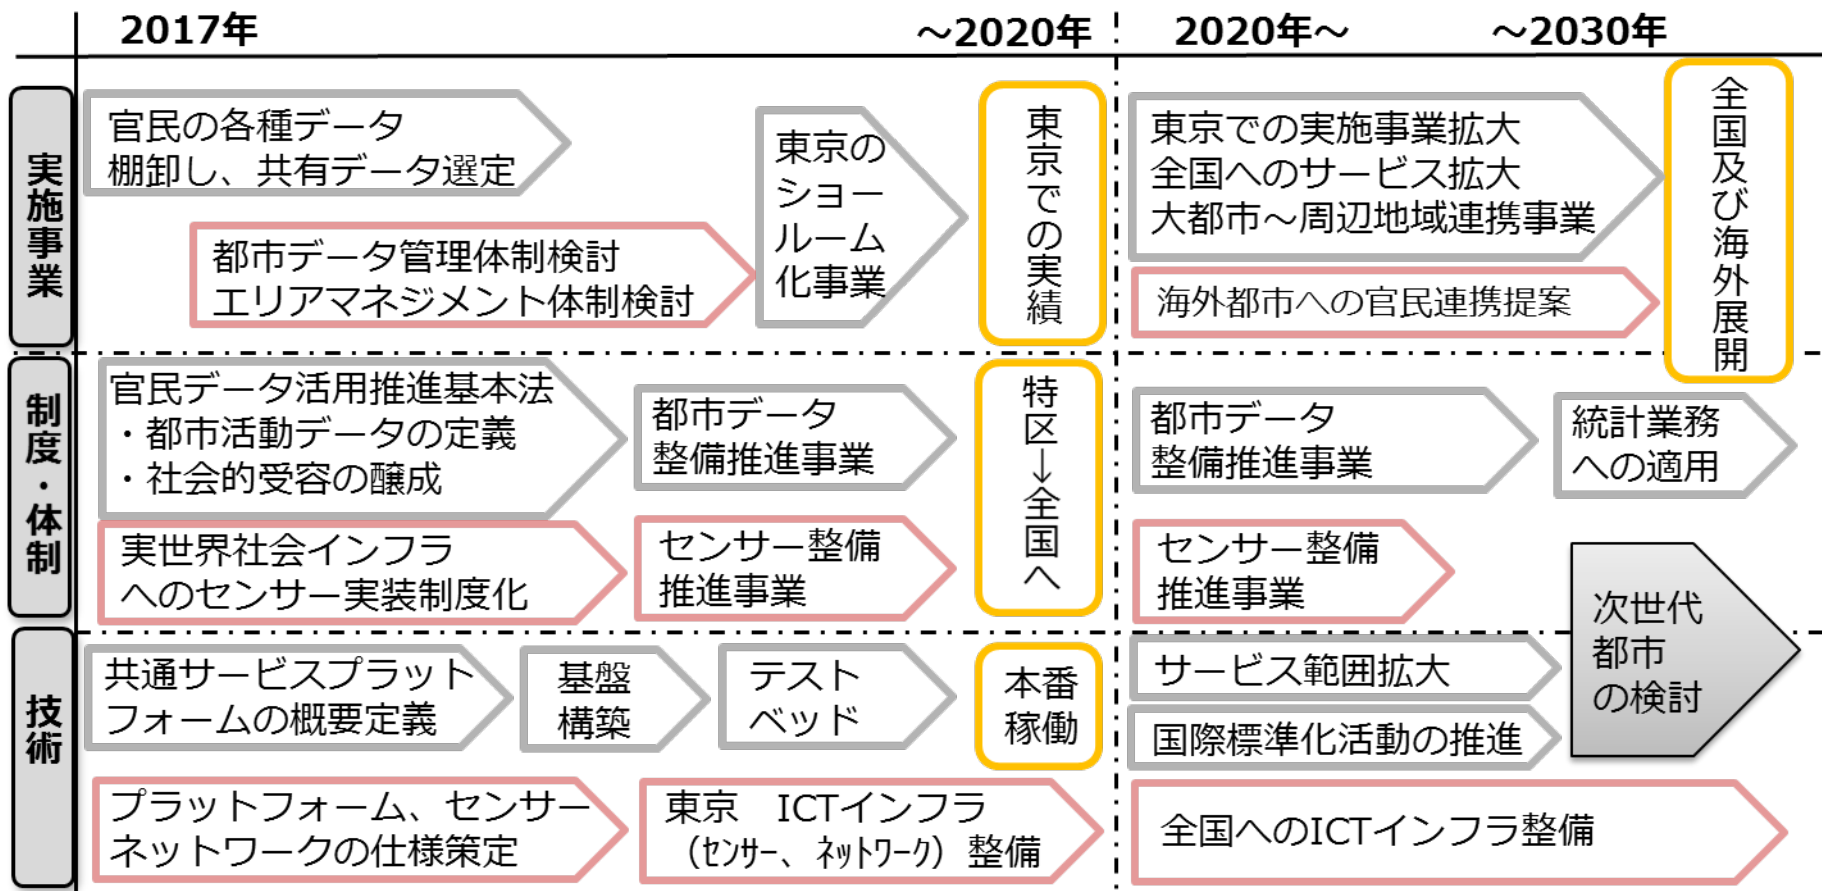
2017年 ～2020年 2020年～ ～2030年

実施事業

官民の各種データ棚卸し、共有データ選定

都市データ管理体制検討
エリアマネジメント体制検討

東京のショールーム化事業

東京での実績

東京での実施事業拡大
全国へのサービス拡大
大都市～周辺地域連携事業

海外都市への官民連携提案

全国及び海外展開

制度・体制

官民データ活用推進基本法
・都市活動データの定義
・社会的受容の醸成

都市データ整備推進事業

実世界社会インフラへのセンサー実装制度化

センサー整備推進事業

特区→全国へ

都市データ整備推進事業

統計業務への適用

センサー整備推進事業

次世代都市の検討

技術

共通サービスプラットフォームの概要定義

基盤構築

テストベッド

本番稼働

サービス範囲拡大

国際標準化活動の推進

プラットフォーム、センサーネットワークの仕様策定

東京 ICTインフラ（ｾﾝｻｰ、ﾈｯﾄﾜｰｸ）整備

全国へのICTインフラ整備